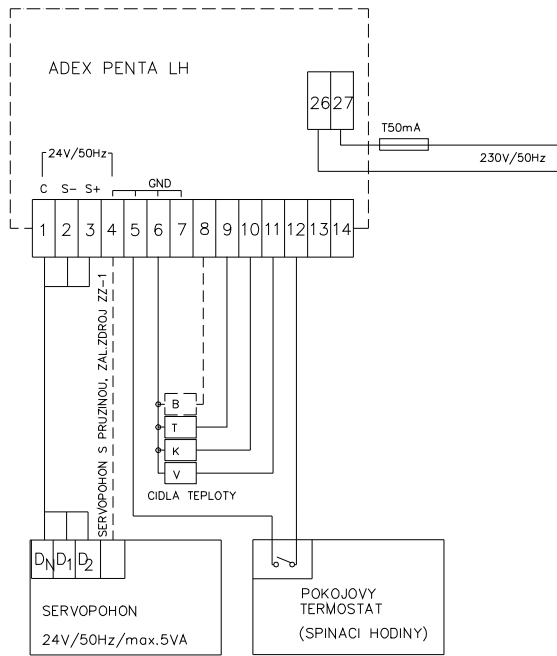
ADEX PENTA LH

26 27

T50mA

230V/50Hz

24V/50Hz

C S− S+

GND

1 2 3 4 5 6 7 8 9 10 11 12 13 14

SERVOPOHON S PRUZINOU, ZAL.ZDROJ ZZ-1

B
T
K
V

CIDLA TEPLOTY

$D_N$ $D_1$ $D_2$

SERVOPOHON

24V/50Hz/max.5VA

POKOJOVY
TERMOSTAT

(SPINACI HODINY)